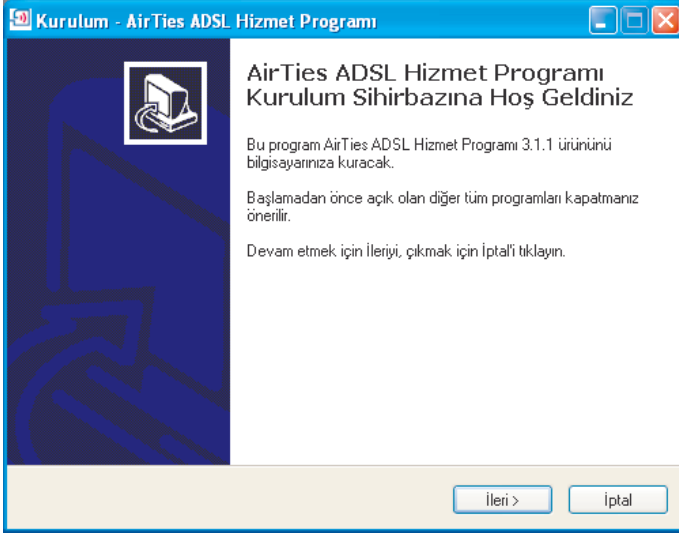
Kurulum - AirTies ADSL Hizmet Programı

AirTies ADSL Hizmet Programı Kurulum Sihirbazına Hoş Geldiniz

Bu program AirTies ADSL Hizmet Programı 3.1.1 ürününü bilgisayarınıza kuracak.

Başlamadan önce açık olan diğer tüm programları kapatmanız önerilir.

Devam etmek için İleriyi, çıkmak için İptal'i tıklayın.

İleri >

İptal